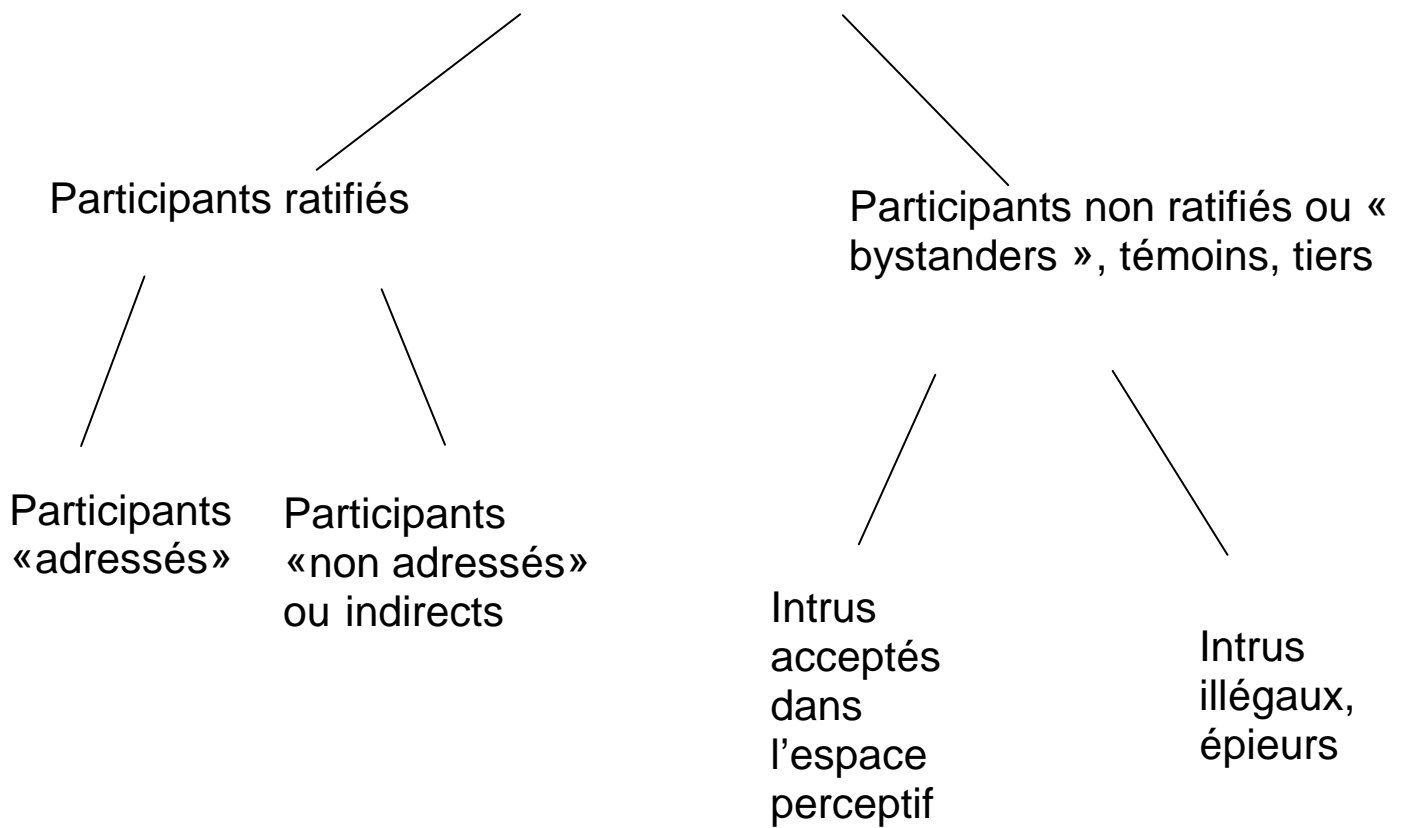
Participants ratifiés

Participants non ratifiés ou « bystanders », témoins, tiers

Participants «adressés»

Participants «non adressés» ou indirects

Intrus acceptés dans l'espace perceptif

Intrus illégaux, épieurs